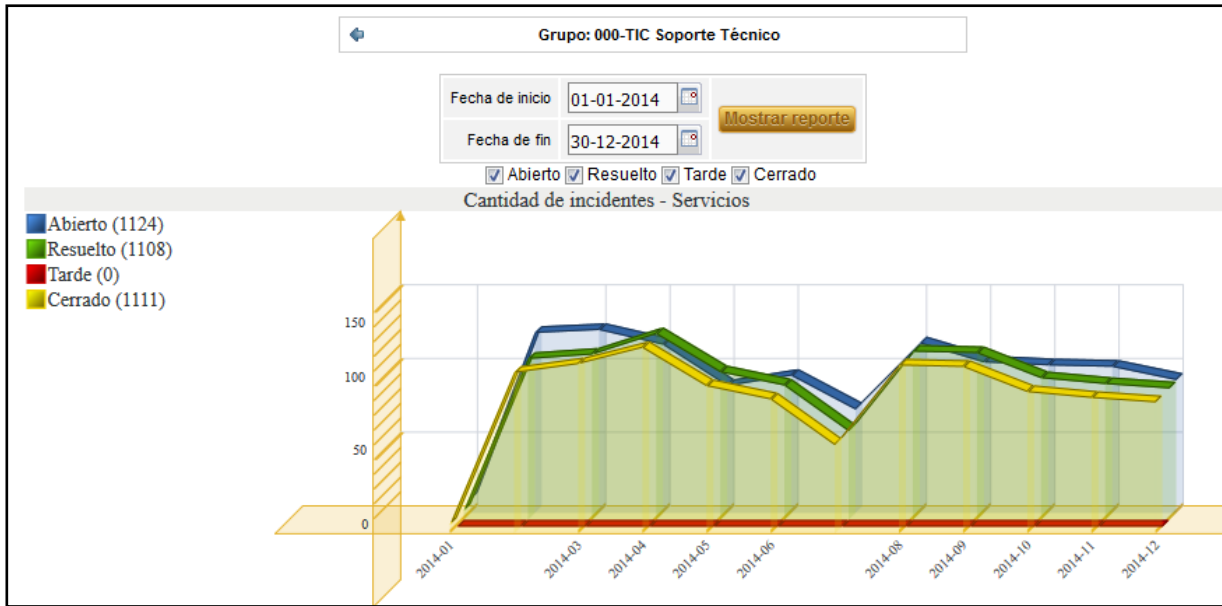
Grupo: 000-TIC Soporte Técnico

Fecha de inicio 01-01-2014
Fecha de fin 30-12-2014
Mostrar reporte

Abierto Resuelto Tarde Cerrado

Cantidad de incidentes - Servicios

Abierto (1124)
Resuelto (1108)
Tarde (0)
Cerrado (1111)

150
100
50
0

2014-01
2014-03
2014-04
2014-05
2014-06
2014-08
2014-09
2014-10
2014-11
2014-12